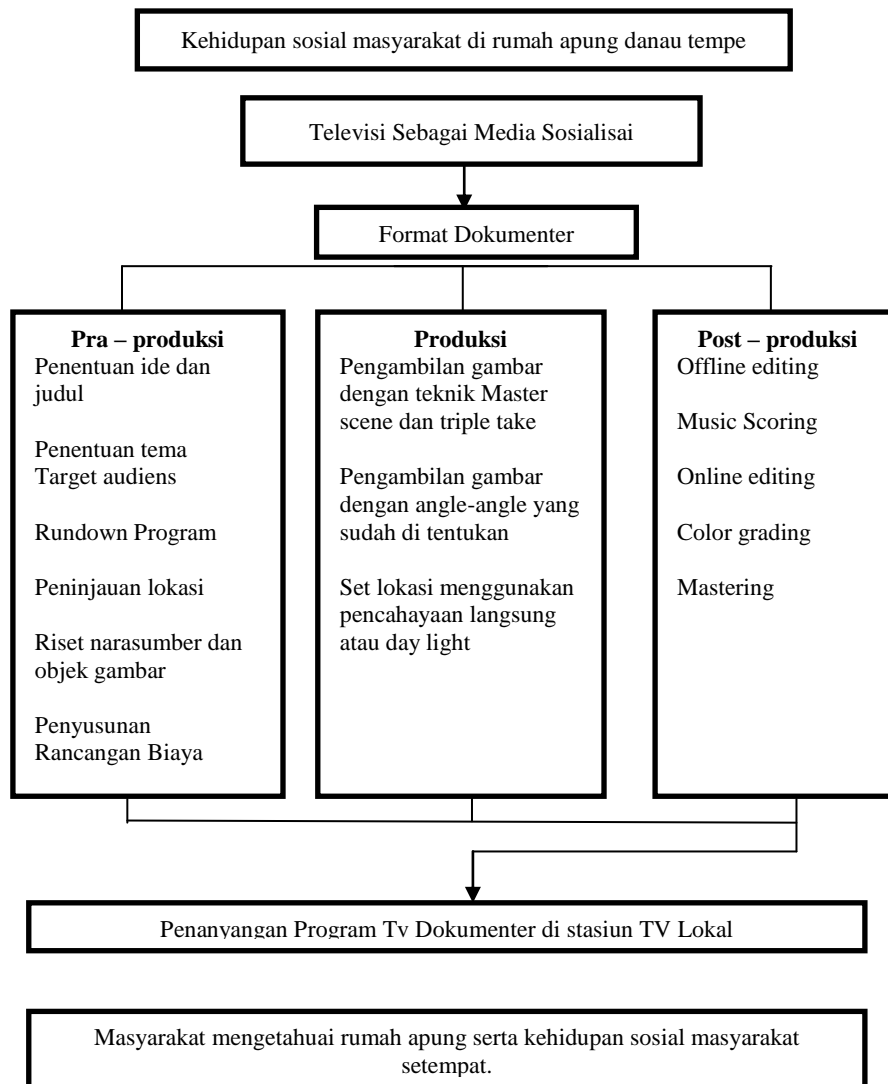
Kehidupan sosial masyarakat di rumah apung danau tempe

Televisi Sebagai Media Sosialisai

Format Dokumenter

**Pra – produksi**
Penentuan ide dan judul

Penentuan tema
Target audiens

Rundown Program

Peninjauan lokasi

Riset narasumber dan objek gambar

Penyusunan Rancangan Biaya

**Produksi**
Pengambilan gambar dengan teknik Master scene dan triple take

Pengambilan gambar dengan angle-angle yang sudah di tentukan

Set lokasi menggunakan pencahayaan langsung atau day light

**Post – produksi**
Offline editing

Music Scoring

Online editing

Color grading

Mastering

Penanyangan Program Tv Dokumenter di stasiun TV Lokal

Masyarakat mengetahuai rumah apung serta kehidupan sosial masyarakat setempat.